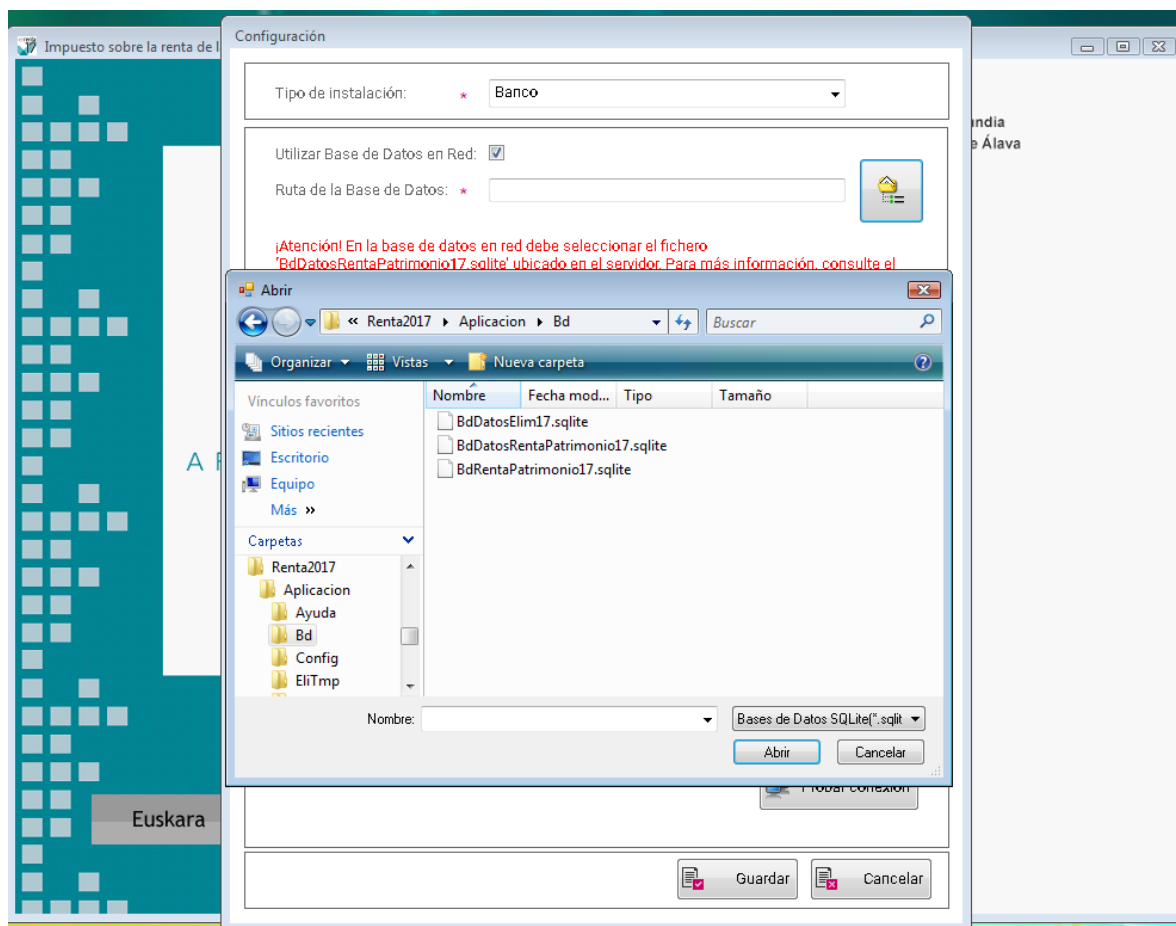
Impuesto sobre la renta de l

Configuración

Tipo de instalación: * Banco

Utilizar Base de Datos en Red:
Ruta de la Base de Datos: *

¡Atención! En la base de datos en red debe seleccionar el fichero 'BdDatosRentaPatrimonio17.sqlite' ubicado en el servidor. Para más información, consulte el

andia
e Álava

A F

Abrir

« Renta2017 ▸ Aplicacion ▸ Bd

Buscar

Organizar Vistas Nueva carpeta

Vínculos favoritos
Sitios recientes
Escritorio
Equipo
Más »

Carpetas
Renta2017
Aplicacion
Ayuda
Bd
Config
EliTmp

| Nombre | Fecha mod... | Tipo | Tamaño |
|---|---|---|---|
| BdDatosElim17.sqlite | | | |
| BdDatosRentaPatrimonio17.sqlite | | | |
| BdRentaPatrimonio17.sqlite | | | |

Nombre:
Bases de Datos SQLite(*.sqlit
Abrir
Cancelar

Euskara

Probar conexión

Guardar
Cancelar